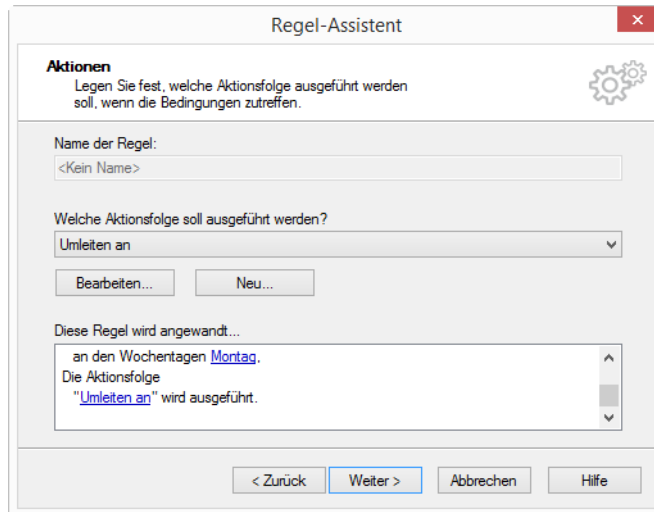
Regel-Assistent

Aktionen
Legen Sie fest, welche Aktionsfolge ausgeführt werden soll, wenn die Bedingungen zutreffen.

Name der Regel:
<Kein Name>

Welche Aktionsfolge soll ausgeführt werden?
Umleiten an

Bearbeiten... Neu...

Diese Regel wird angewandt...
an den Wochentagen Montag,
Die Aktionsfolge
"Umleiten an" wird ausgeführt.

< Zurück Weiter > Abbrechen Hilfe